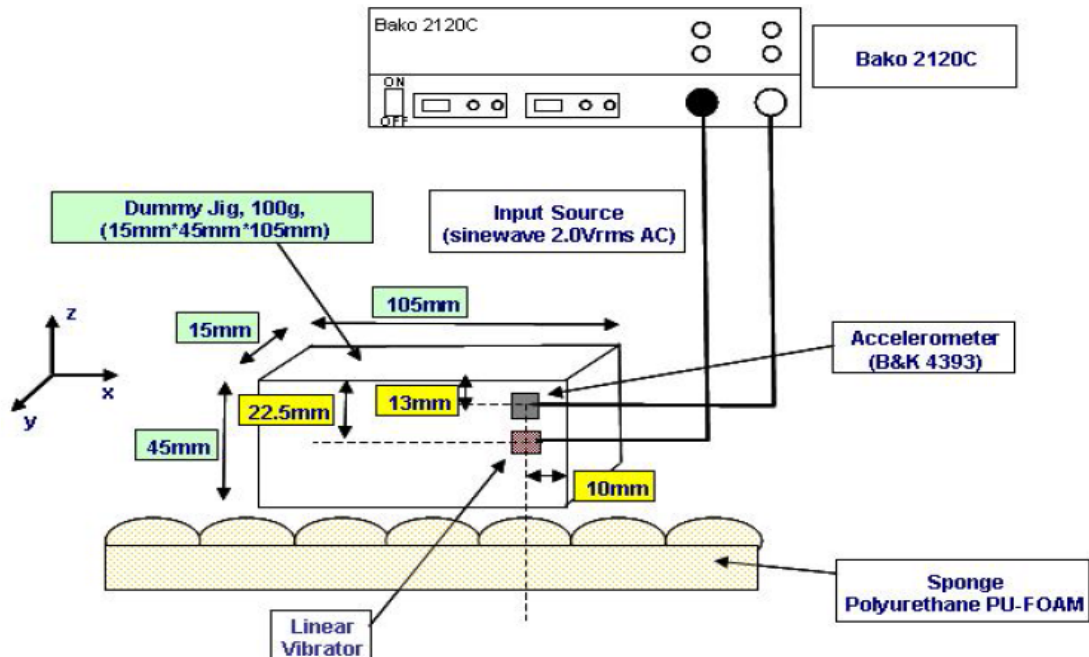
Bako 2120C

ON
OFF

Bako 2120C

Dummy Jig, 100g, (15mm*45mm*105mm)

Input Source (sinewave 2.0Vrms AC)

105mm

15mm

z

x

y

Accelerometer (B&K 4393)

13mm

22.5mm

45mm

10mm

Sponge Polyurethane PU-FOAM

Linear Vibrator